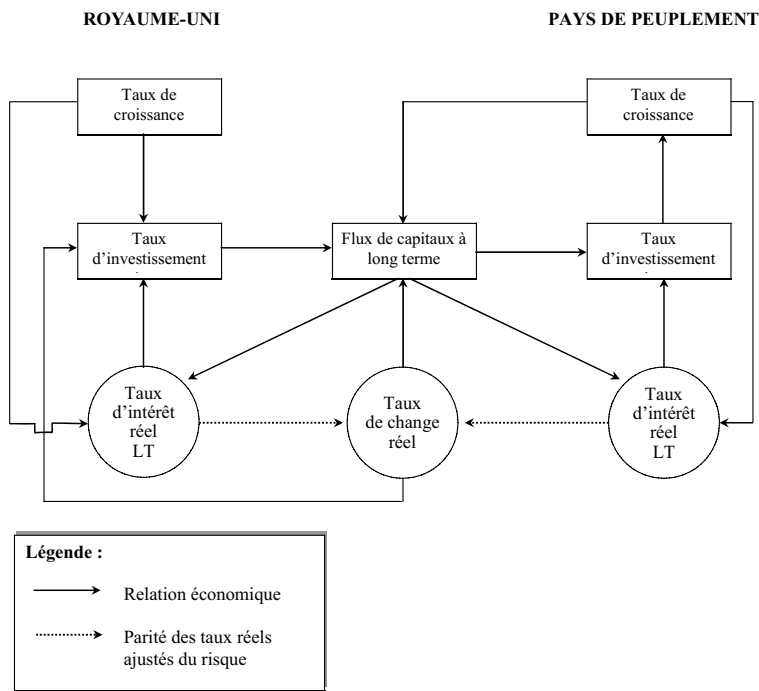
ROYAUME-UNI

PAYS DE PEUPLEMENT

Taux de croissance

Taux de croissance

Taux d'investissement

Flux de capitaux à long terme

Taux d'investissement

Taux d'intérêt réel LT

Taux de change réel

Taux d'intérêt réel LT

Légende :

Relation économique

Parité des taux réels ajustés du risque